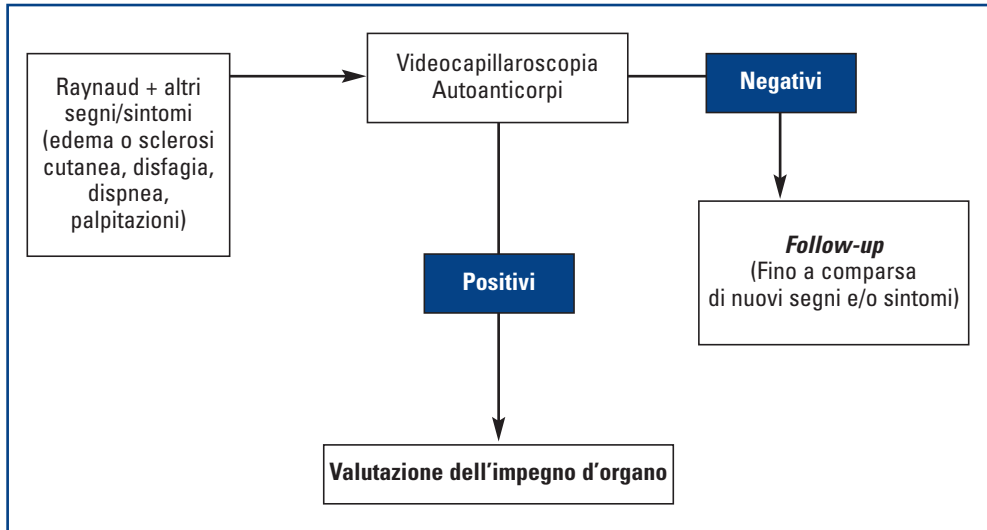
Raynaud + altri segni/sintomi (edema o sclerosi cutanea, disfagia, dispnea, palpitazioni)

Videocapillaroscopia
Autoanticorpi

Negativi

*Follow-up*
(Fino a comparsa di nuovi segni e/o sintomi)

Positivi

Valutazione dell'impegno d'organo